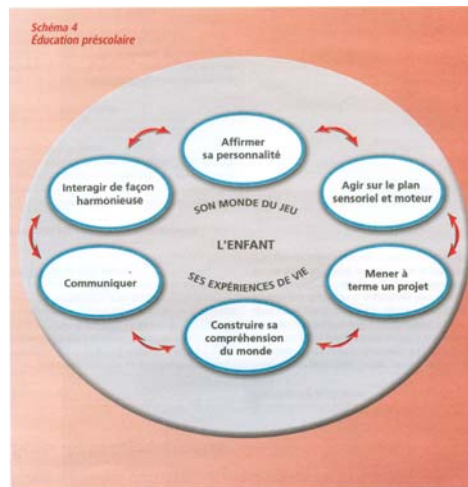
Schéma 4
Éducation préscolaire

Affirmer sa personnalité

Interagir de façon harmonieuse

Agir sur le plan sensoriel et moteur

SON MONDE DU JEU

L'ENFANT

SES EXPÉRIENCES DE VIE

Communiquer

Mener à terme un projet

Construire sa compréhension du monde